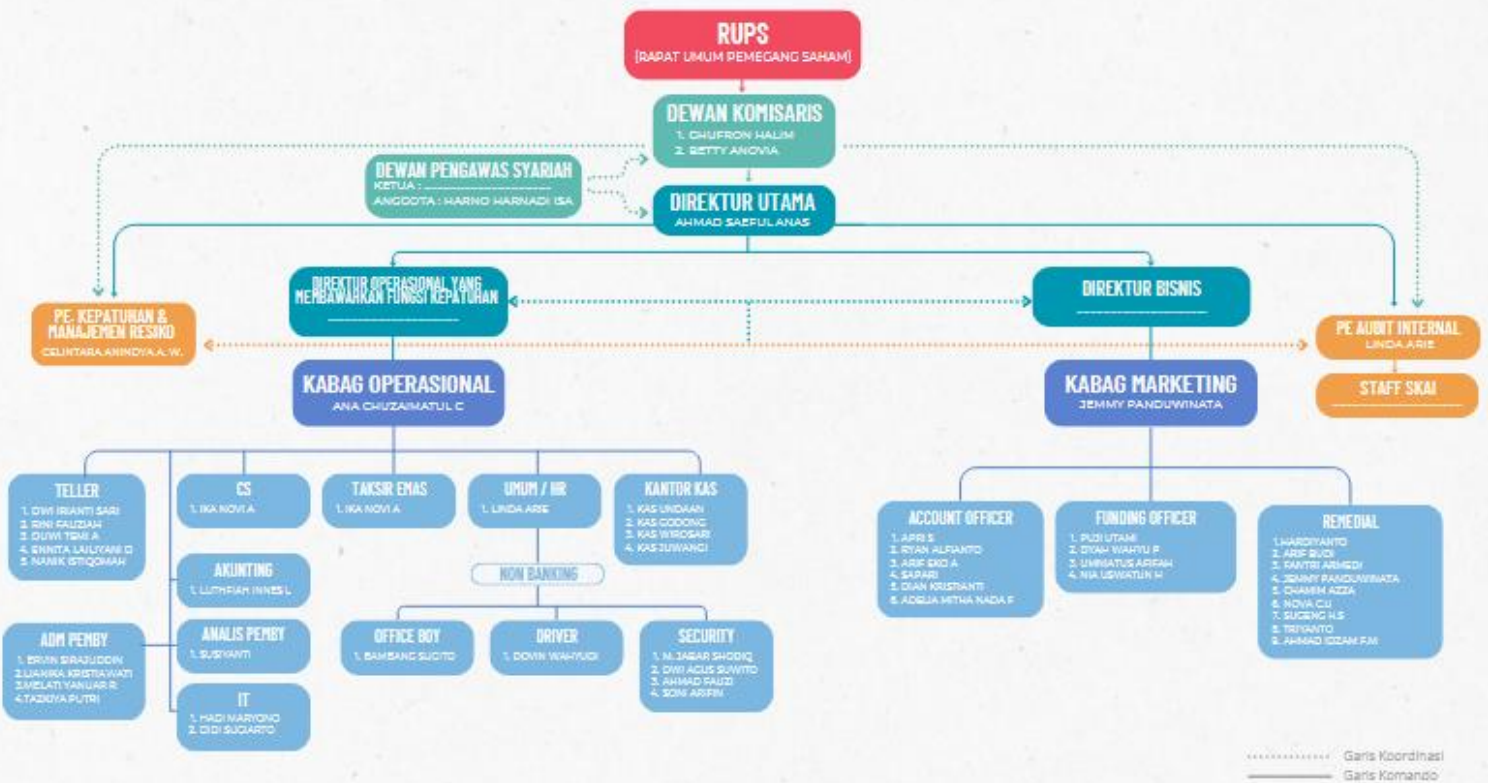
RUPS
[RAPAT UMUM PEMEGANG SAHAM]

DEWAN KOMISARIS
1. CHUFRON HALIM
2. BETTY ANOVIA

DEWAN PENGAWAS SYARIAH
KETUA : ____________
ANGGOTA : HARNO HARNADI ISA

DIREKTUR UTAMA
AHMAD SAEFUL ANAS

PE. KEPATUHAN & MANAJEMEN RESIKO
CELINTARA ANINDYA A. W.

DIREKTUR OPERASIONAL YANG MEMBAWAHKAN FUNGSI KEPATUHAN
____________

DIREKTUR BISNIS
____________

PE AUDIT INTERNAL
LINDA ARIE

STAFF SKAI
____________

KABAG OPERASIONAL
ANA CHUZAIMATUL C

KABAG MARKETING
JEMMY PANDUWINATA

TELLER
1. DWI IRIANTI SARI
2. RINI FAUZIAH
3. DUWI TEMI A
4. ENNITA LAILIYANI D
5. NANIK ISTIQOMAH

CS
1. IKA NOVI A

TAKSIR EMAS
1. IKA NOVI A

UMUM / HR
1. LINDA ARIE

KANTOR KAS
1. KAS UNDAAN
2. KAS GODONG
3. KAS WIROSARI
4. KAS JUWANGI

AKUNTING
1. LUTHFIAH INNES L

NON BANKING

ADM PEMBY
1. ERVIN SIRAJUDDIN
2. LIANIKA KRISTIAWATI
3. MELATI YANUAR R
4. TAZKIYA PUTRI

ANALIS PEMBY
1. SUSIYANTI

IT
1. HADI MARYONO
2. DIDI SUGIARTO

OFFICE BOY
1. BAMBANG SUCITO

DRIVER
1. DOVIN WAHYUDI

SECURITY
1. M. JABAR SHODIQ
2. DWI AGUS SUWITO
3. AHMAD FAUZI
4. SONI ARIFIN

ACCOUNT OFFICER
1. APRI S
2. RYAN ALFIANTO
3. ARIF EKO A
4. SAPARI
5. DIAN KRISTIANTI
6. ADELIA MITHA NADA F

FUNDING OFFICER
1. PUJI UTAMI
2. DYAH WAHYU P
3. UMMATUS AFIFAH
4. NIA USWATUN H

REMEDIAL
1. HARDIYANTO
2. ARIF BUDI
3. FANTRI ARMEDI
4. JEMMY PANDUWINATA
5. CHAMIM AZZA
6. NOVA C.U
7. SUGENG H.S
8. TRIYANTO
9. AHMAD IDZAM F.M

Garis Koordinasi
Garis Komando